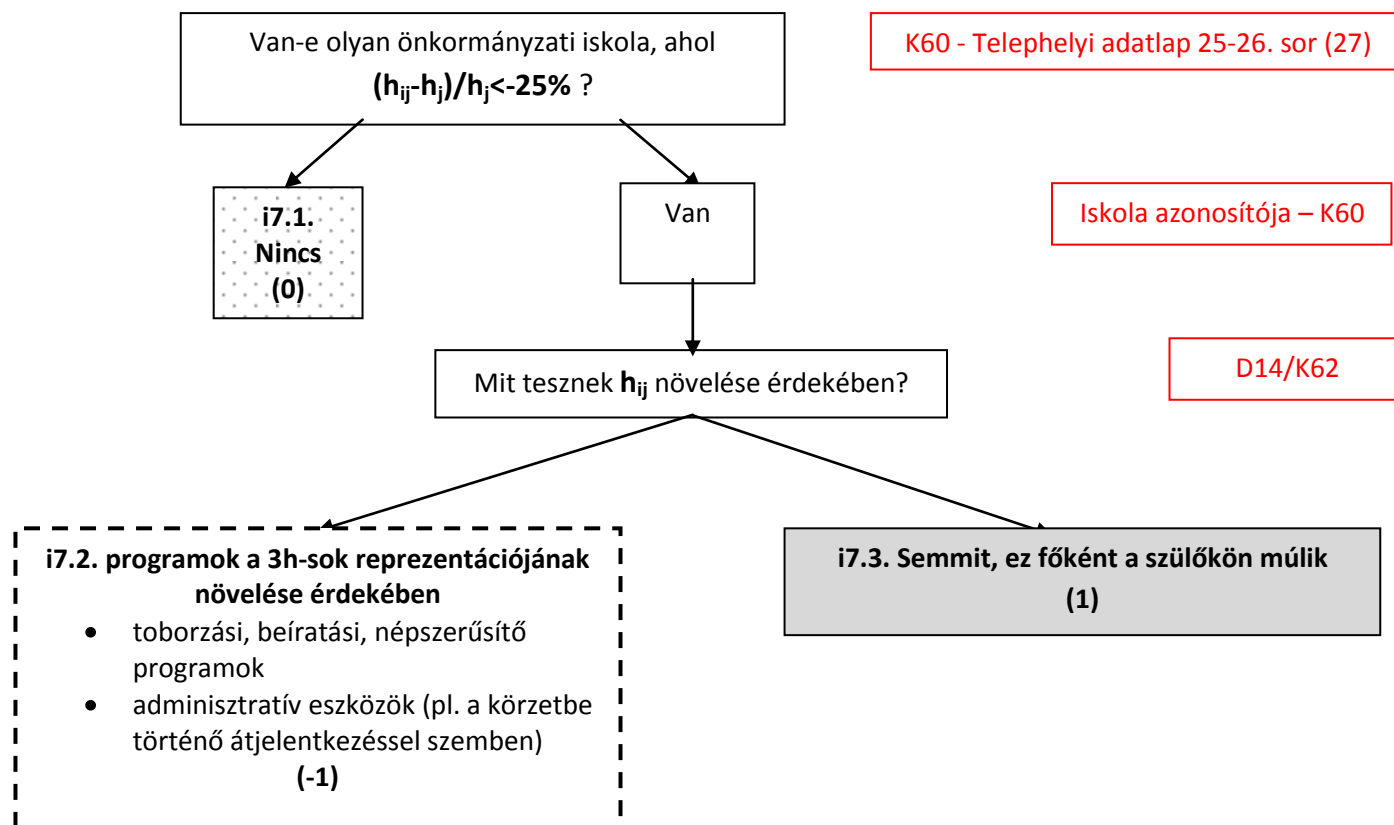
Van-e olyan önkormányzati iskola, ahol $(h_{ij}-h_j)/h_j<-25\%$ ?

K60 - Telephelyi adatlap 25-26. sor (27)

i7.1. Nincs (0)

Van

Iskola azonosítója – K60

Mit tesznek $h_{ij}$ növelése érdekében?

D14/K62

i7.2. programok a 3h-sok reprezentációjának növelése érdekében
- toborzási, beíratási, népszerűsítő programok
- adminisztratív eszközök (pl. a körzetbe történő átjelentkezéssel szemben)

(-1)

i7.3. Semmit, ez főként a szülőkön múlik (1)